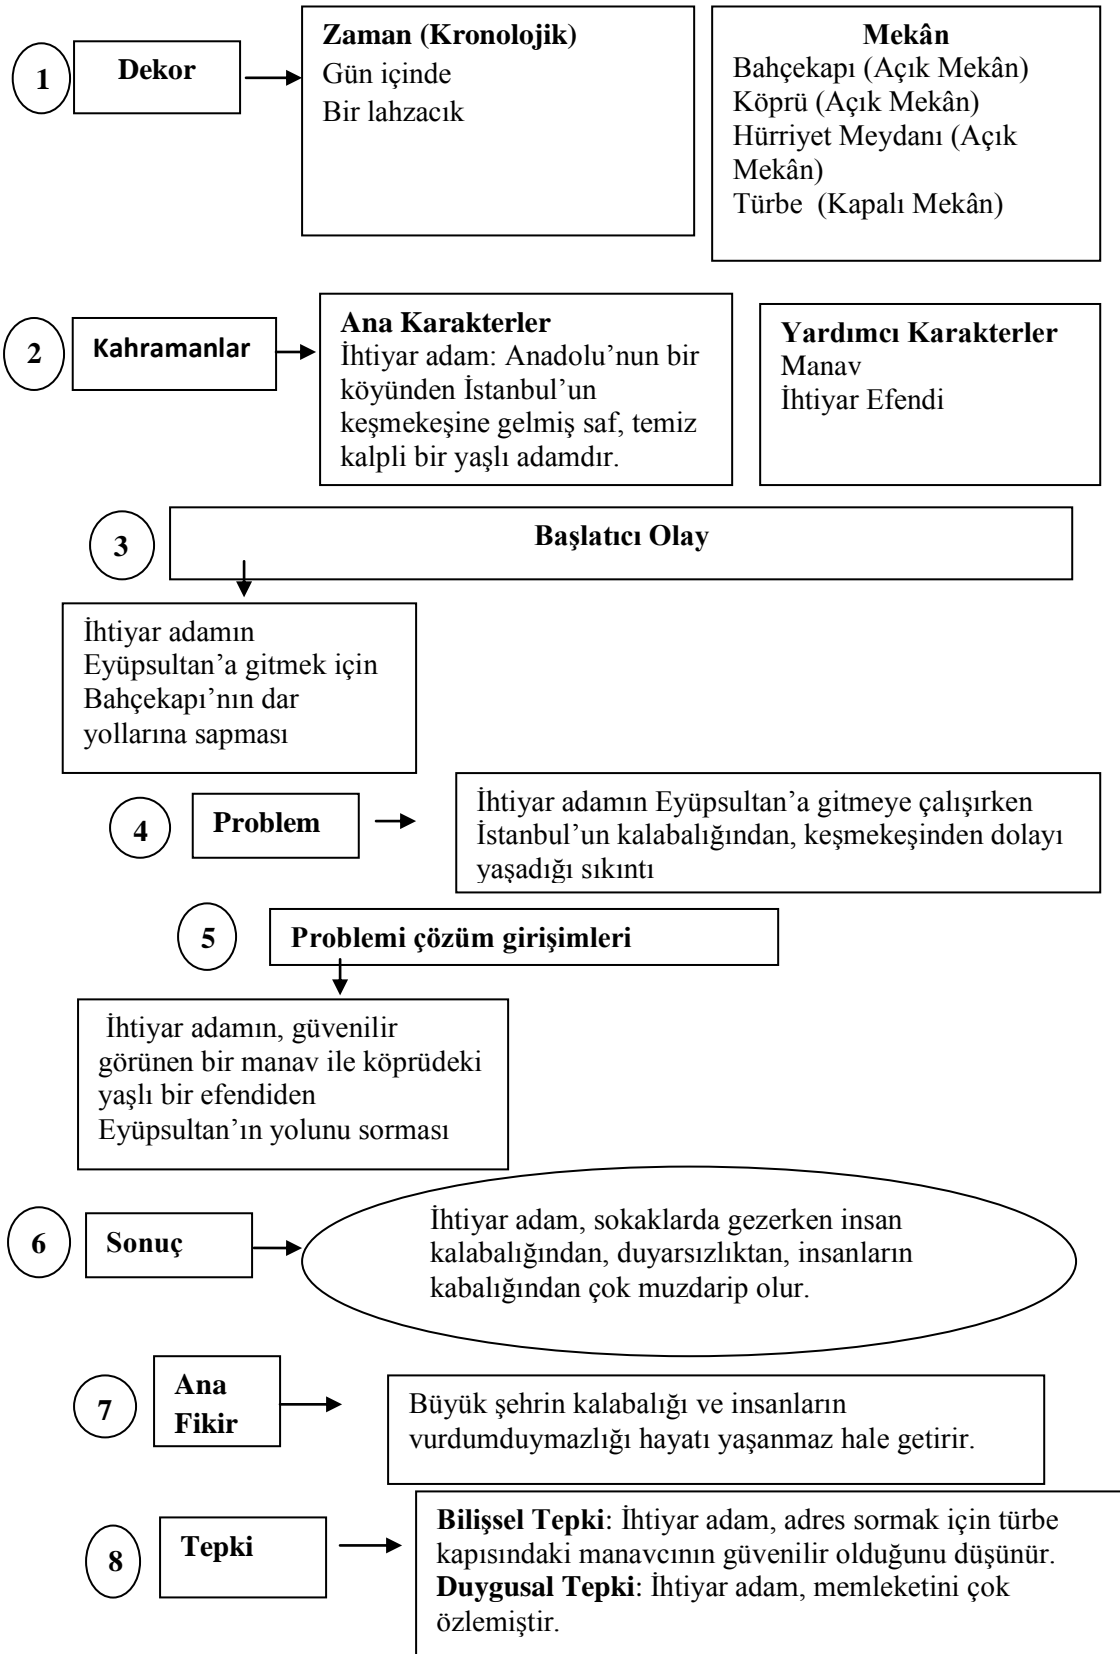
1

Dekor

Zaman (Kronolojik)
Gün içinde
Bir lahzacık

Mekân
Bahçekapı (Açık Mekân)
Köprü (Açık Mekân)
Hürriyet Meydanı (Açık Mekân)
Türbe (Kapalı Mekân)

2

Kahramanlar

Ana Karakterler
İhtiyar adam: Anadolu'nun bir köyünden İstanbul'un keşmekeşine gelmiş saf, temiz kalpli bir yaşlı adamdır.

Yardımcı Karakterler
Manav
İhtiyar Efendi

3

Başlatıcı Olay

İhtiyar adamın Eyüpsultan'a gitmek için Bahçekapı'nın dar yollarına sapması

4

Problem

İhtiyar adamın Eyüpsultan'a gitmeye çalışırken İstanbul'un kalabalığından, keşmekeşinden dolayı yaşadığı sıkıntı

5

Problemi çözüm girişimleri

İhtiyar adamın, güvenilir görünen bir manav ile köprüdeki yaşlı bir efendiden Eyüpsultan'ın yolunu sorması

6

Sonuç

İhtiyar adam, sokaklarda gezerken insan kalabalığından, duyarsızlıktan, insanların kabalığından çok muzdarip olur.

7

Ana Fikir

Büyük şehrin kalabalığı ve insanların vurdumduymazlığı hayatı yaşanmaz hale getirir.

8

Tepki

Bilişsel Tepki: İhtiyar adam, adres sormak için türbe kapısındaki manavcının güvenilir olduğunu düşünür.
Duygusal Tepki: İhtiyar adam, memleketini çok özlemiştir.